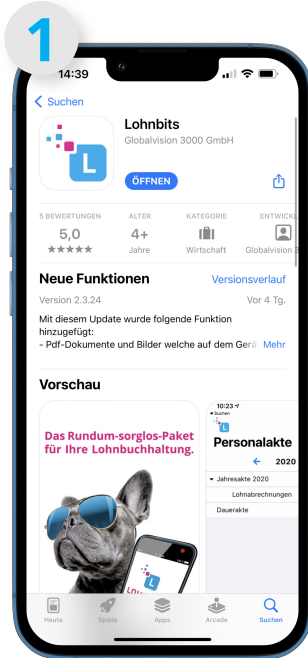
1

14:39

< Suchen

L

Lohnbits

Globalvision 3000 GmbH

ÖFFNEN

5 BEWERTUNGEN
5,0
★★★★★

ALTER
4+
Jahre

KATEGORIE
Wirtschaft

ENTWICKL
Globalvision 3

Neue Funktionen

Versionsverlauf

Version 2.3.24

Vor 4 Tg.

Mit diesem Update wurde folgende Funktion hinzugefügt:
- Pdf-Dokumente und Bilder welche auf dem Gerä Mehr

Vorschau

Das Rundum-sorglos-Paket für Ihre Lohnbuchhaltung.

L

10:23
< Suchen

L

Personalakte

2020

Jahresakte 2020

Lohnabrechnungen

Dauerakte

Heute

Spiele

Apps

Arcade

Suchen